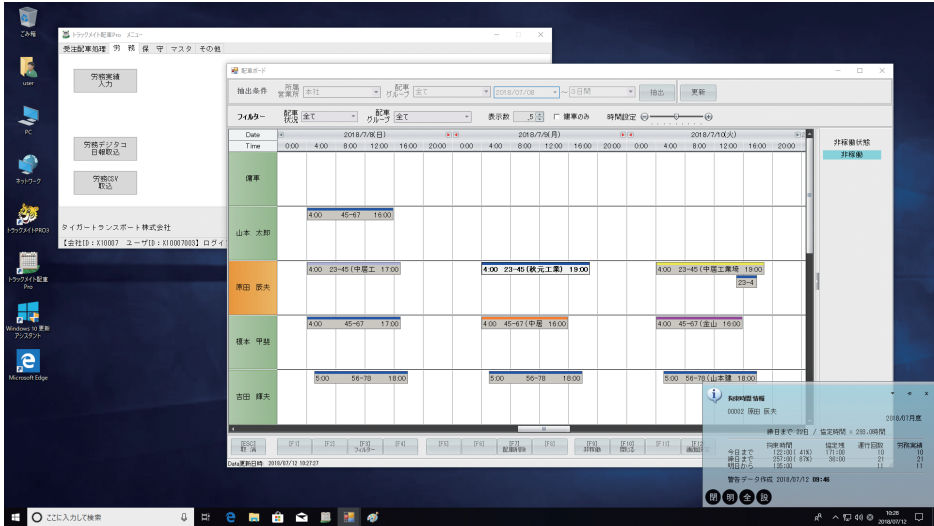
ごみ箱

user

PC

ネットワーク

トラックメイトPRO3

トラックメイト配車Pro

Windows 10 更新アシスタント

Microsoft Edge

トラックメイト配車Pro メニュー

受注配車処理 労務 保守 マスタ その他

労務実績入力

労務デジタコ日報取込

労務CSV取込

タイガートランスポート株式会社

【会社ID：X10007 ユーザID：X10007003】ログイ

配車ボード

抽出条件 所属営業所 本社 配車グループ 全て 2018/07/08 ～ 3日間 抽出 更新

フィルター 配車状況 全て 配車グループ 全て 表示数 5 □ 傭車のみ 時間設定

| Date | 2018/7/8(日) | 2018/7/9(月) | 2018/7/10(火) |
|---|---|---|---|
| Time | 0:00 4:00 8:00 12:00 16:00 20:00 | 0:00 4:00 8:00 12:00 16:00 20:00 | 0:00 4:00 8:00 12:00 16:00 20:00 |
| 傭車 | | | |
| 山本 太郎 | 4:00 45-67 16:00 | | |
| 原田 辰夫 | 4:00 23-45(中居工 17:00 | 4:00 23-45(秋元工業) 19:00 | 4:00 23-45(中居工場 19:00 23-4 |
| 榎本 甲麓 | 4:00 45-67 17:00 | 4:00 45-67(中居 16:00 | 4:00 45-67(金山 16:00 |
| 吉田 輝夫 | 5:00 56-78 18:00 | 5:00 56-78 18:00 | 5:00 56-78(山本建 18:00 |

非稼働状態
非稼働

[ESC] 取消 [F1] [F2] [F3] フィルター [F4] [F5] [F6] [F7] 配車削除 [F8] [F9] 非稼働 [F10] 閉じる [F11] [F12] 画面印刷

Data更新日時 2018/07/12 19:27:27

拘束時間情報
00002 原田 辰夫
2018/07月度
締日まで 19日 / 協定時間 = 288.0時間

| | 拘束時間 | 協定残 | 運行回数 | 労務実績 |
|---|---|---|---|---|
| 今日まで | 122:00 ( 41%) | 171:00 | 10 | 10 |
| 締日まで | 257:00 ( 87%) | 38:00 | 21 | 21 |
| 明日から | 135:00 | | 11 | 11 |

警告データ作成 2018/07/12 09:46

閉 明 全 設

ここに入力して検索

10:28 2018/07/12